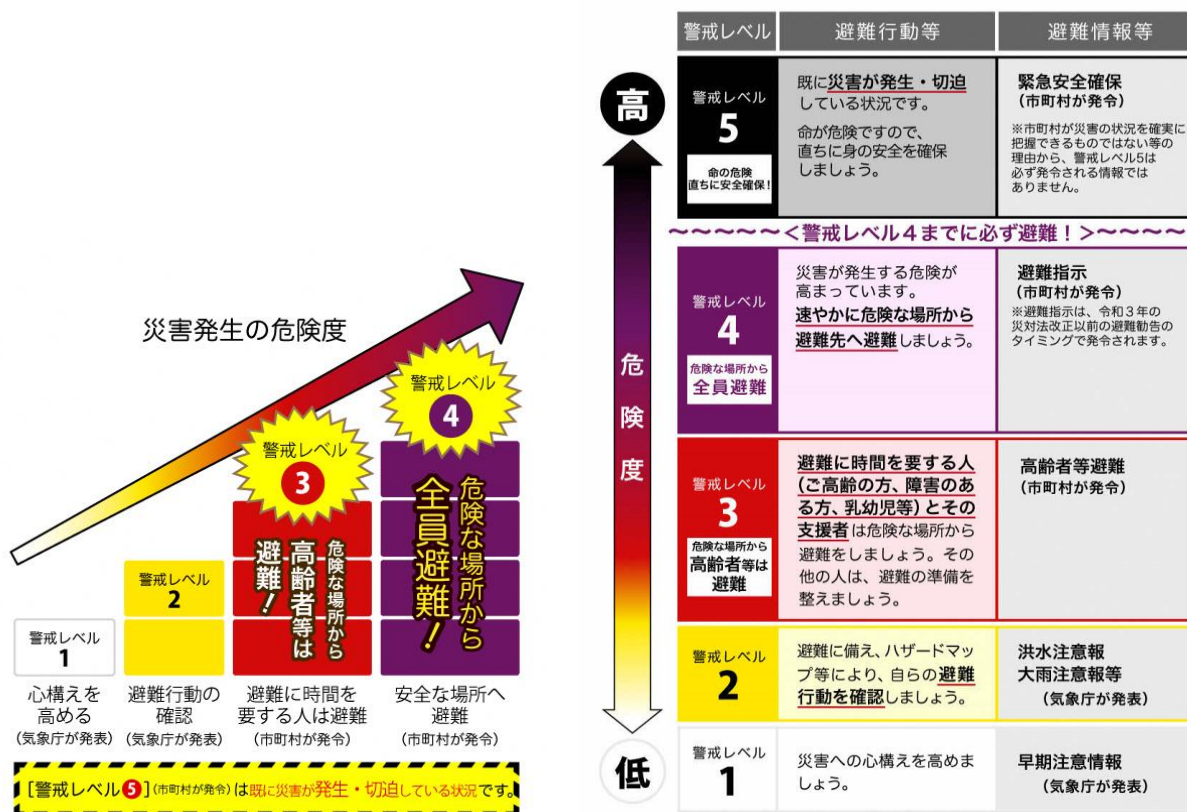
災害発生の危険度

警戒レベル
4
危険な場所から全員避難！

警戒レベル
3
危険な場所から高齢者等は避難！

警戒レベル
2

警戒レベル
1

心構えを高める
(気象庁が発表)

避難行動の確認
(気象庁が発表)

避難に時間を要する人は避難
(市町村が発令)

安全な場所へ避難
(市町村が発令)

[警戒レベル5](市町村が発令)は既に災害が発生・切迫している状況です。

| 警戒レベル | 避難行動等 | 避難情報等 |
|---|---|---|
| 警戒レベル 5 命の危険 直ちに安全確保! | 既に災害が発生・切迫している状況です。 命が危険ですので、直ちに身の安全を確保しましょう。 | 緊急安全確保 (市町村が発令) ※市町村が災害の状況を確実に把握できるものではない等の理由から、警戒レベル5は必ず発令される情報ではありません。 |

〜〜〜〜〜<警戒レベル4までに必ず避難！>〜〜〜〜〜

| 警戒レベル | 避難行動等 | 避難情報等 |
|---|---|---|
| 警戒レベル 4 危険な場所から 全員避難 | 災害が発生する危険が高まっています。 速やかに危険な場所から避難先へ避難しましょう。 | 避難指示 (市町村が発令) ※避難指示は、令和３年の災対法改正以前の避難勧告のタイミングで発令されます。 |
| 警戒レベル 3 危険な場所から 高齢者等は 避難 | 避難に時間を要する人(ご高齢の方、障害のある方、乳幼児等)とその支援者は危険な場所から避難をしましょう。その他の人は、避難の準備を整えましょう。 | 高齢者等避難 (市町村が発令) |
| 警戒レベル 2 | 避難に備え、ハザードマップ等により、自らの避難行動を確認しましょう。 | 洪水注意報 大雨注意報等 (気象庁が発表) |
| 警戒レベル 1 | 災害への心構えを高めましょう。 | 早期注意情報 (気象庁が発表) |

高
危険度
低